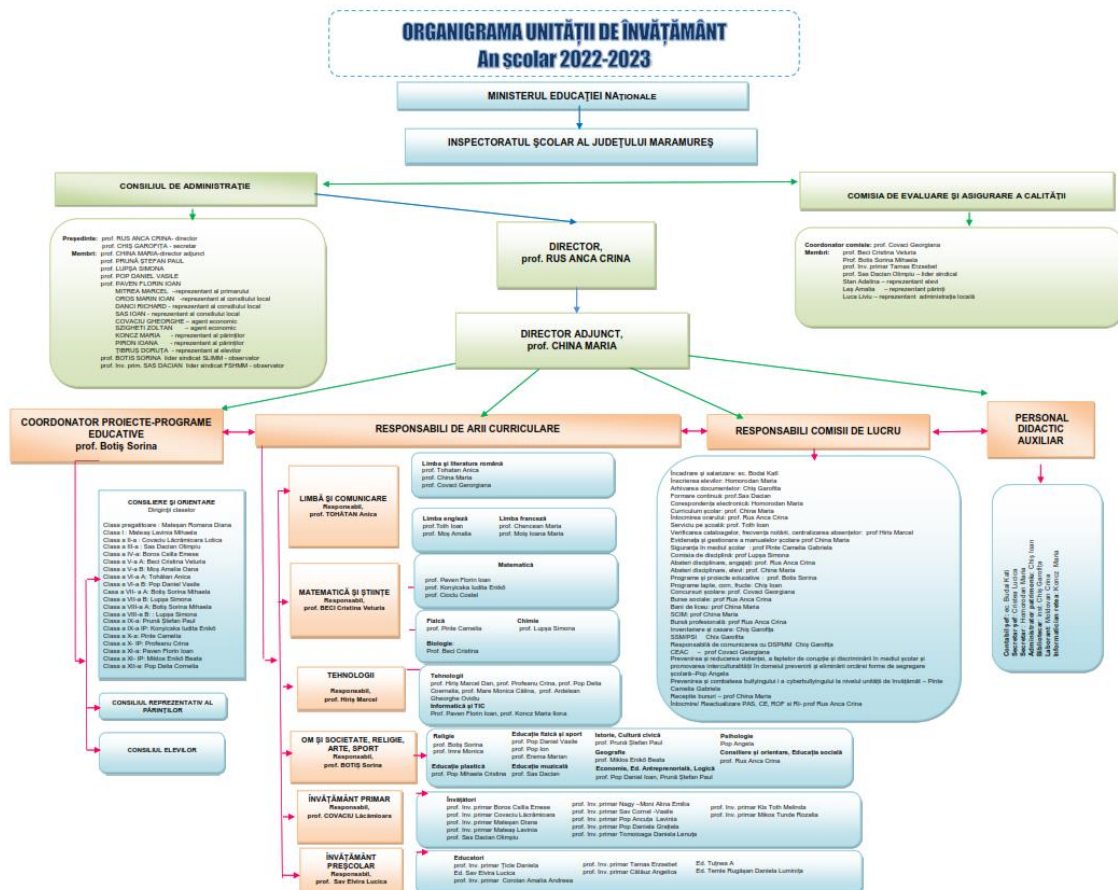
ORGANIGRAMA UNITĂȚII DE ÎNVĂȚĂMÂNT
An scolar 2022-2023

MINISTERUL EDUCAȚIEI NAȚIONALE

INSPECTORATUL ȘCOLAR AL JUDEȚULUI MARAMUREȘ

CONSILIUL DE ADMINISTRAȚIE

COMISIA DE EVALUARE ȘI ASIGURARE A CALITĂȚII

Președinte: prof. RUS ANCA CRINA- director
prof. CHIȘ GAROFIȚA - secretar
Membri: prof. CHINA MARIA-director adjunct
prof. PRUNĂ ȘTEFAN PAUL
prof. LUPȘA SIMONA
prof. POP DANIEL VASILE
prof. PAVEN FLORIN IOAN
MITREA MARCEL - reprezentant al primarului
OROS MARIN IOAN - reprezentant al consiliului local
DANCI RICHARD - reprezentant al consiliului local
SAS IOAN - reprezentant al consiliului local
COVACIU GHEORGHE – agent economic
SZIGHETI ZOLTAN – agent economic
KONCZ MARIA - reprezentant al părinților
PIRON IOANA - reprezentant al părinților
ȚIBRUȘ DORUȚA - reprezentant al elevilor
prof. BOTIȘ SORINA lider sindical SLIMM - observator
prof. înv. prim. SAS DACIAN lider sindical FSHMM - observator

DIRECTOR,
prof. RUS ANCA CRINA

Coordonator comisie: prof. Covaci Georgiana
Membri: prof. Beci Cristina Veturia
prof. Botiș Sorina Mihaela
prof. Inv. primar Tamas Erzsebet
prof. Sas Dacian Olimpiu – lider sindical
Stan Adelina – reprezentant elevi
Les Amalia – reprezentant părinți
Luca Liviu – reprezentant administrația locală

DIRECTOR ADJUNCT,
prof. CHINA MARIA

COORDONATOR PROIECTE-PROGRAME EDUCATIVE
prof. Botiș Sorina

RESPONSABILI DE ARII CURRICULARE

RESPONSABILI COMISII DE LUCRU

PERSONAL DIDACTIC AUXILIAR

CONSILIERE ȘI ORIENTARE
Diriginții claselor
Clasa pregatitoare : Matean Romana Diana
Clasa I : Mateaș Lavinia Mihaela
Clasa a II-a : Covaciu Lăcrămioara Lolica
Clasa a III-a : Sas Dacian Olimpiu
Clasa a IV-a: Boros Csilla Emese
Clasa a V-a A: Beci Cristina Veturia
Clasa a V-a B: Moș Amalia Oana
Clasa a VI-a A: Tohătan Anica
Clasa a VI-a B: Pop Daniel Vasile
Clasa a VII- a A: Botiș Sorina Mihaela
Clasa a VII-a B: Lupșa Simona
Clasa a VIII-a A: Botiș Sorina Mihaela
Clasa a VIII-a B : Lupșa Simona
Clasa a IX-a IP: Konyicska Iudita Enikő
Clasa a IX-a : Prună Ștefan Paul
Clasa a X-a: Pintе Camelia
Clasa a X- IP: Profeanu Crina
Clasa a XI-a: Paven Florin Ioan
Clasa a XI- IP: Miklos Enikő Beata
Clasa a XII-a: Pop Delia Cornelia

CONSILIUL REPREZENTATIV AL PĂRINȚILOR

CONSILIUL ELEVILOR

LIMBĂ ȘI COMUNICARE
Responsabil,
prof. TOHĂTAN Anica

Limba și literatura română
prof. Tohatan Anica
prof. China Maria
prof. Covaci Georgiana

Limba engleză
prof. Toth Ioan
prof. Moș Amalia

Limba franceză
prof. Chenosan Maria
prof. Moș Ioana Maria

MATEMATICĂ ȘI ȘTIINȚE
Responsabil,
prof. BECI Cristina Veturia

Matematică
prof. Paven Florin Ioan
prof. Konyicska Iudita Enikő
prof. Ciocłu Costel

Fizică
prof. Pinte Camelia

Chimie
prof. Lupșa Simona

Biologie
Prof. Beci Cristina

TEHNOLOGII
Responsabil,
prof. Hiriș Marcel

Tehnologii
prof. Hiriș Marcel Dan, prof. Profeanu Crina, prof. Pop Delia Cosmelia, prof. Mare Monica Călina, prof. Ardelean Gheorghe Ovidiu
Informatică și TIC
Prof. Paven Florin Ioan, prof. Koncz Maria Ilona

OM ȘI SOCIETATE, RELIGIE, ARTE, SPORT
Responsabil,
prof. BOTIȘ Sorina

Religie
prof. Botiș Sorina
prof. Imre Monica
Educație plastică
prof. Pop Mihaela Cristina
Educație fizică și sport
prof. Pop Daniel Vasile
prof. Pop Ion
prof. Erema Marian
Educație muzicală
prof. Sas Dacian
Istorie, Cultură civică
prof. Prună Ștefan Paul
Geografie
prof. Miklos Enikő Beata
Economie, Ed. Antreprenorială, Logică
prof. Pop Daniel Ioan, Prună Ștefan Paul
Psihologie
Pop Angela
Consiliere și orientare, Educație socială
prof. Rus Anca Crina

ÎNVĂȚĂMÂNT PRIMAR
Responsabil,
prof. COVACIU Lăcămioara

Învățători
prof. înv. primar Boros Csilla Emese
prof. înv. primar Covaciu Lăcrămioara
prof. înv. primar Matean Diana
prof. înv. primar Mateaș Lavinia
prof. Sas Dacian Olimpiu
prof. înv. primar Nagy – Mori Alina Emilia
prof. înv. primar Sav Cornel -Vasile
prof. înv. primar Pop Ancuța Lavinia
prof. înv. primar Pop Daniela Grațiela
prof. înv. primar Tomoioaga Daniela Lenuța
prof. înv. primar Kis Toth Melinda
prof. înv. primar Mikos Tunde Rozalia

ÎNVĂȚĂMÂNT PREȘCOLAR
Responsabil,
prof. Sav Elvira Lucica

Educatori
prof. înv. primar Ticle Daniela
Ed. Sav Elvira Lucica
prof. înv. primar Condan Amalia Andreea
prof. înv. primar Tamas Erzsebet
prof. înv. primar Călăuz Angelica
Ed. Tujnea A
Ed. Temle Rugășan Daniela Luminița

Încadrare și salarizare: ec. Bodai Kati
Înscrierea elevilor: Homorodan Maria
Arhivarea documentelor: Chiș Garofița
Formare continuă: prof.Sas Dacian
Corespondența electronică: Homorodan Maria
Curriculum școlar: prof. China Maria
Întocmirea orarului: prof. Rus Anca Crina
Serviciu pe școală: prof. Toth Ioan
Verificarea cataloagelor, frecvența notării, centralizarea absențelor: prof Hiriș Marcel
Evidența și gestionarea a manualelor școlare prof China Maria
Siguranța în mediul școlar - prof Pinte Camelia Gabriela
Comisia de disciplină: prof Lupșa Simona
Abateri disciplinare, angajați: prof. Rus Anca Crina
Abateri disciplinare, elevi: prof. China Maria
Programe și proiecte educative - prof. Botiș Sorina
Programe tabăr, com. fructe: Chiș Ioan
Concursuri școlare: prof. Covaci Georgiana
Burse sociale: prof Rus Anca Crina
Bani de liceu: prof China Maria
SCIM: prof China Maria
Bursă profesională: prof Rus Anca Crina
Inventariere și casare: Chiș Garofița
SSM/PSI Chiș Garofița
Responsabil de comunicarea cu DSPMM Chiș Garofița
CEAC - prof Covaci Georgiana
Prevenirea și reducerea violenței, a faptelor de corupție și discriminării în mediul școlar și promovarea interculturalității în domeniul prevenirii și eliminării oricărei forme de segregare școlară–Pop Angela
Prevenirea și combaterea bullyingului i a cyberbullyingului la nivelul unității de învățămât – Pinte Camelia Gabriela
Recepție bunuri – prof China Maria
Întocmire/ Reactualizare PAS, CE, ROF și RI- prof Rus Anca Crina

Contabil șef: ec. Bodai Kati
Secretar șef: Chiș Garofița
Secretar: Homorodan Maria
Administrator patrimoniu: Chiș Ioan
Bibliotecar: Ind. Chiș Garofița
Laborant: Matean Crina
Informatician: Koncz Maria